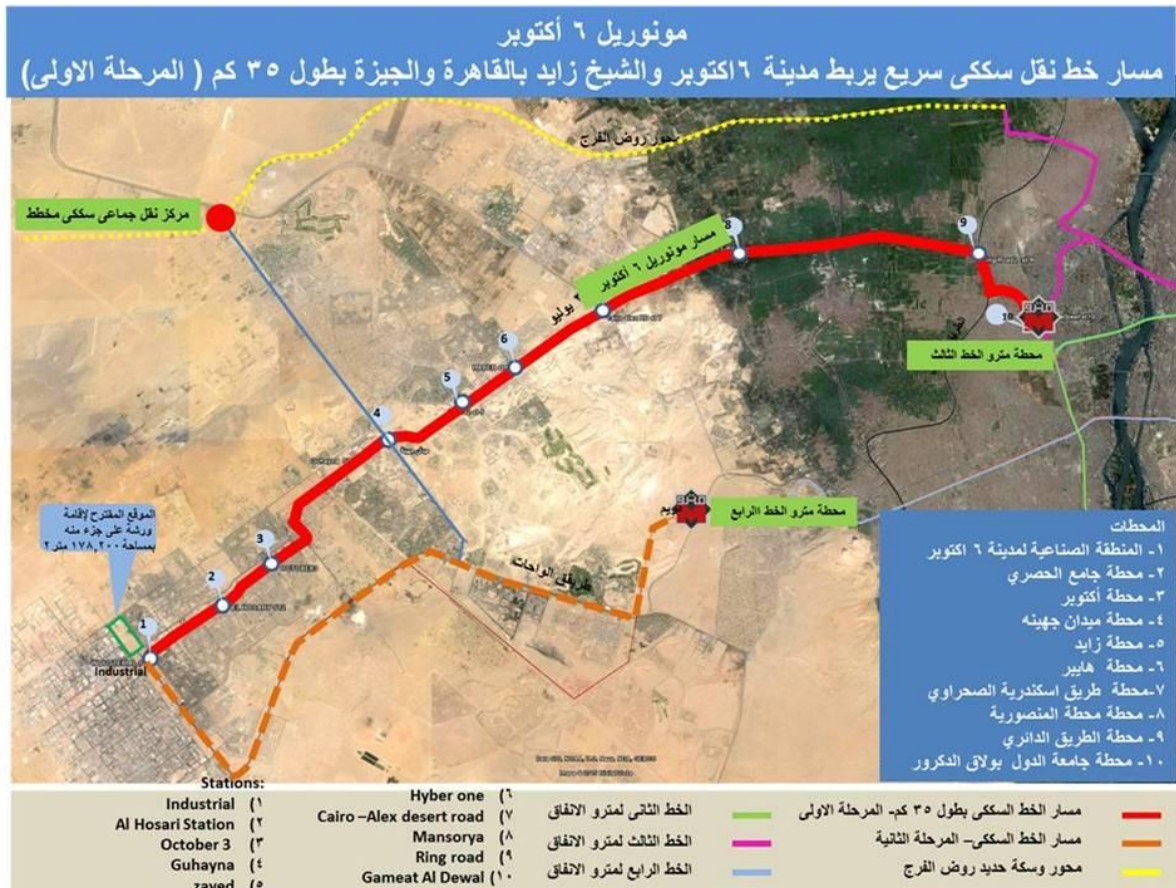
مونوريل ٦ أكتوبر
مسار خط نقل سككى سريع يربط مدينة ٦اكتوبر والشيخ زايد بالقاهرة والجيزة بطول ٣٥ كم ( المرحلة الاولى)

محور روض الفرج

مركز نقل جماعى سككى مخطط

مسار مونوريل ٦ أكتوبر

٢٦ يوليو

محطة مترو الخط الثالث

محطة مترو الخط الرابع

طريق الواحات

الموقع المقترح لإقامة ورشة على جزء منه بمساحة ١٧٨,٢٠٠ متر٢

Industrial

1 2 3 4 5 6 8 9 10

المحطات
١- المنطقة الصناعية لمدينة ٦ اكتوبر
٢- محطة جامع الحصري
٣- محطة أكتوبر
٤- محطة ميدان جهينه
٥- محطة زايد
٦- محطة هايبر
٧-محطة طريق اسكندرية الصحراوي
٨- محطة محطة المنصورية
٩- محطة الطريق الدائري
١٠- محطة جامعة الدول بولاق الدكرور

Stations:
Industrial (١
Al Hosari Station (٢
October 3 (٣
Guhayna (٤
zayed (٥
Hyber one (٦
Cairo –Alex desert road (٧
Mansorya (٨
Ring road (٩
Gameat Al Dewal (١٠

الخط الثانى لمترو الانفاق
الخط الثالث لمترو الانفاق
الخط الرابع لمترو الانفاق
مسار الخط السككى بطول ٣٥ كم- المرحلة الاولى
مسار الخط السككى- المرحلة الثانية
محور وسكة حديد روض الفرج